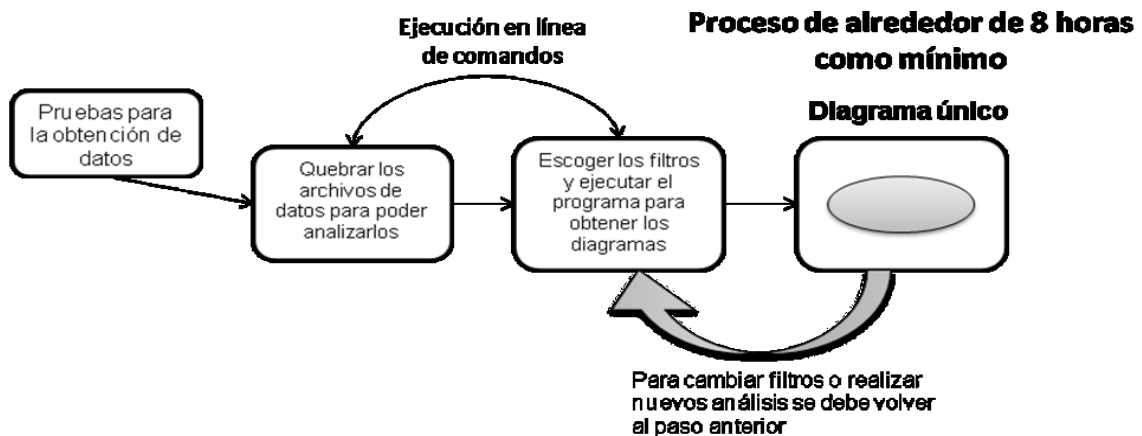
Ejecución en línea de comandos

Proceso de alrededor de 8 horas como mínimo

Diagrama único

Pruebas para la obtención de datos

Quebrar los archivos de datos para poder analizarlos

Escoger los filtros y ejecutar el programa para obtener los diagramas

Para cambiar filtros o realizar nuevos análisis se debe volver al paso anterior